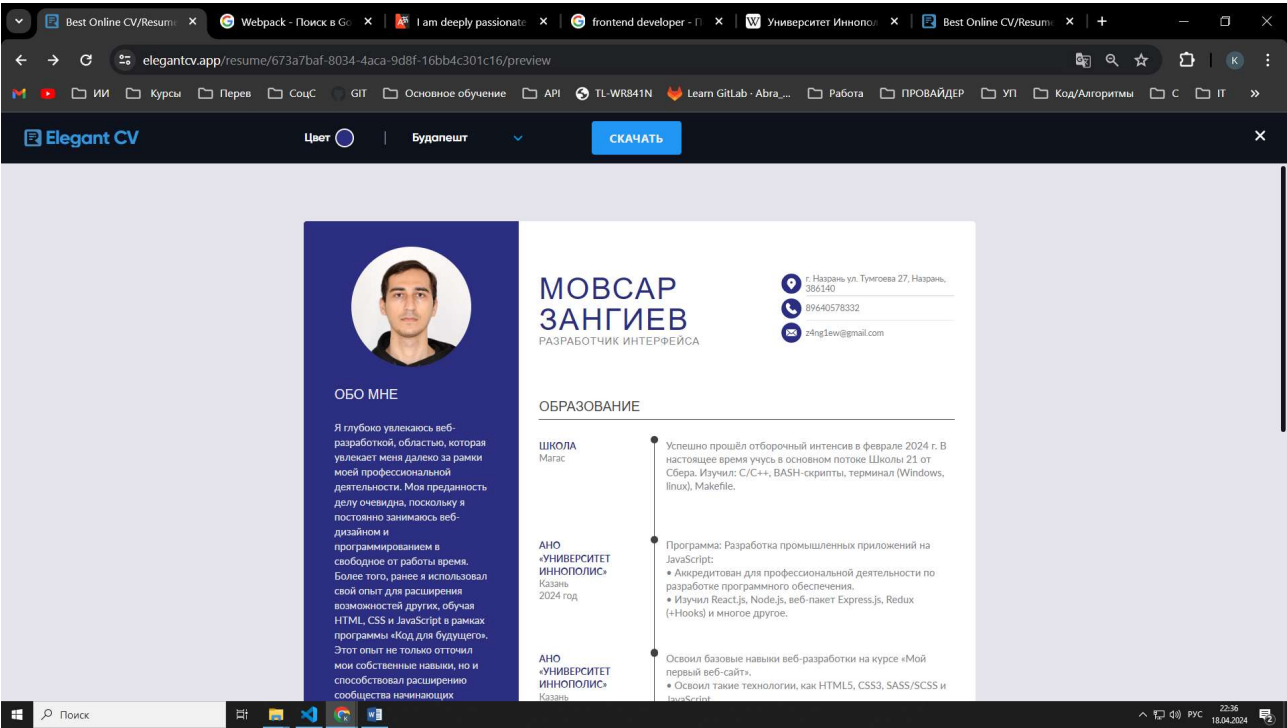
Best Online CV/Resume × | Webpack - Поиск в Go × | I am deeply passionate × | frontend developer - П × | Университет Иннопол × | Best Online CV/Resume × | +

elegantcv.app/resume/673a7baf-8034-4aca-9d8f-16bb4c301c16/preview

ИИ | Курсы | Перев | СоцС | GIT | Основное обучение | API | TL-WR841N | Learn GitLab · Abra_... | Работа | ПРОВАЙДЕР | УП | Код/Алгоритмы | C | IT | »

Elegant CV   Цвет   Будапешт   СКАЧАТЬ   ×

МОВСАР ЗАНГИЕВ
РАЗРАБОТЧИК ИНТЕРФЕЙСА

г. Назрань ул. Тумгоева 27, Назрань, 386140
89640578332
z4ng1ew@gmail.com

ОБО МНЕ

Я глубоко увлекаюсь веб-разработкой, областью, которая увлекает меня далеко за рамки моей профессиональной деятельности. Моя преданность делу очевидна, поскольку я постоянно занимаюсь веб-дизайном и программированием в свободное от работы время. Более того, ранее я использовал свой опыт для расширения возможностей других, обучая HTML, CSS и JavaScript в рамках программы «Код для будущего». Этот опыт не только отточил мои собственные навыки, но и способствовал расширению сообщества начинающих

ОБРАЗОВАНИЕ

ШКОЛА
Магас

Успешно прошёл отборочный интенсив в феврале 2024 г. В настоящее время учусь в основном потоке Школы 21 от Сбера. Изучил: C/C++, BASH-скрипты, терминал (Windows, linux), Makefile.

АНО «УНИВЕРСИТЕТ ИННОПОЛИС»
Казань
2024 год

Программа: Разработка промышленных приложений на JavaScript:
• Аккредитован для профессиональной деятельности по разработке программного обеспечения.
• Изучил React.js, Node.js, веб-пакет Express.js, Redux (+Hooks) и многое другое.

АНО «УНИВЕРСИТЕТ ИННОПОЛИС»
Казань

Освоил базовые навыки веб-разработки на курсе «Мой первый веб-сайт».
• Освоил такие технологии, как HTML5, CSS3, SASS/SCSS и JavaScript

Поиск

РУС 22:36 18.04.2024